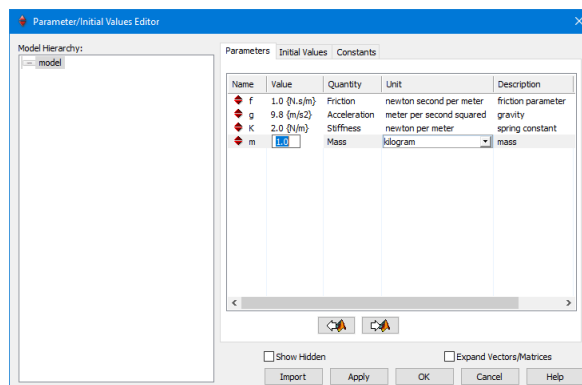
Parameter/Initial Values Editor

Model Hierarchy:

model

Parameters | Initial Values | Constants

| Name | Value | Quantity | Unit | Description |
|---|---|---|---|---|
| f | 1.0 {N.s/m} | Friction | newton second per meter | friction parameter |
| g | 9.8 {m/s2} | Acceleration | meter per second squared | gravity |
| K | 2.0 {N/m} | Stiffness | newton per meter | spring constant |
| m | 1.0 | Mass | kilogram | mass |

Show Hidden

Expand Vectors/Matrices

Import | Apply | OK | Cancel | Help